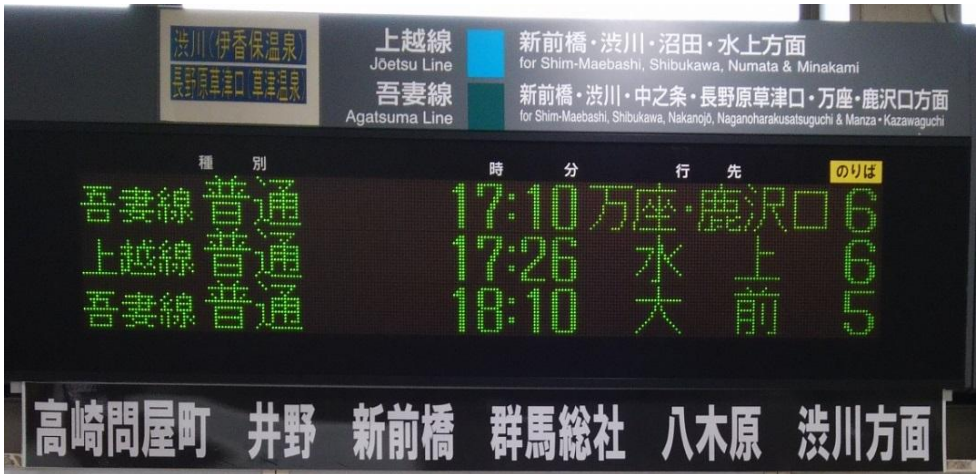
渋川（伊香保温泉）
長野原草津口（草津温泉）

上越線
Jōetsu Line
新前橋・渋川・沼田・水上方面
for Shim-Maebashi, Shibukawa, Numata & Minakami

吾妻線
Agatsuma Line
新前橋・渋川・中之条・長野原草津口・万座・鹿沢口方面
for Shim-Maebashi, Shibukawa, Nakanojō, Naganoharakusatsuguchi & Manza・Kazawaguchi

| 種別 | | 時 分 | 行先 | のりば |
|---|---|---|---|---|
| 吾妻線 | 普通 | 17:10 | 万座・鹿沢口 | 6 |
| 上越線 | 普通 | 17:26 | 水上 | 6 |
| 吾妻線 | 普通 | 18:10 | 大前 | 5 |

高崎問屋町　井野　新前橋　群馬総社　八木原　渋川方面